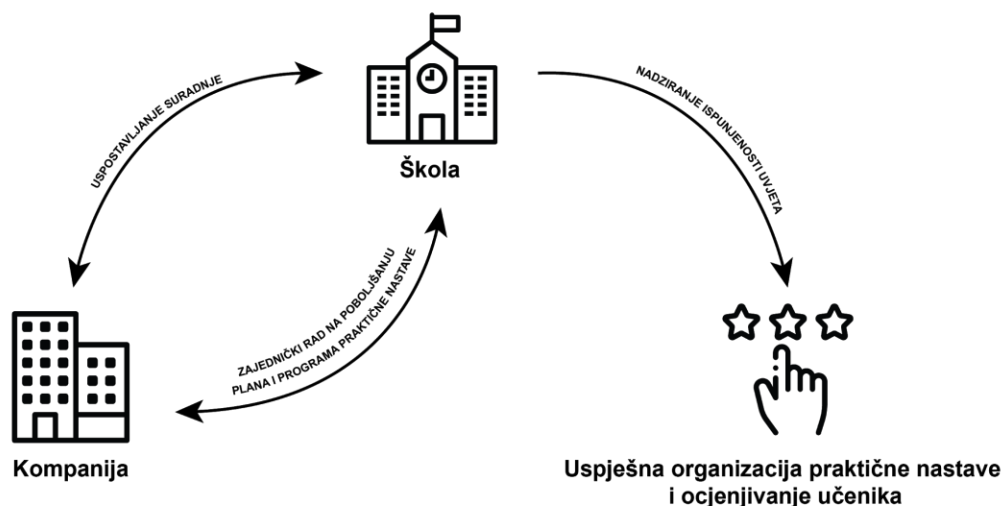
USPOSTAVLJANJE SURADNJE

Škola

NADZIRANJE ISPUNJENOSTI UVJETA

ZAJEDNIČKI RAD NA POBOLJŠANJU PLANA I PROGRAMA PRAKTIČNE NASTAVE

Kompanija

Uspješna organizacija praktične nastave i ocjenjivanje učenika